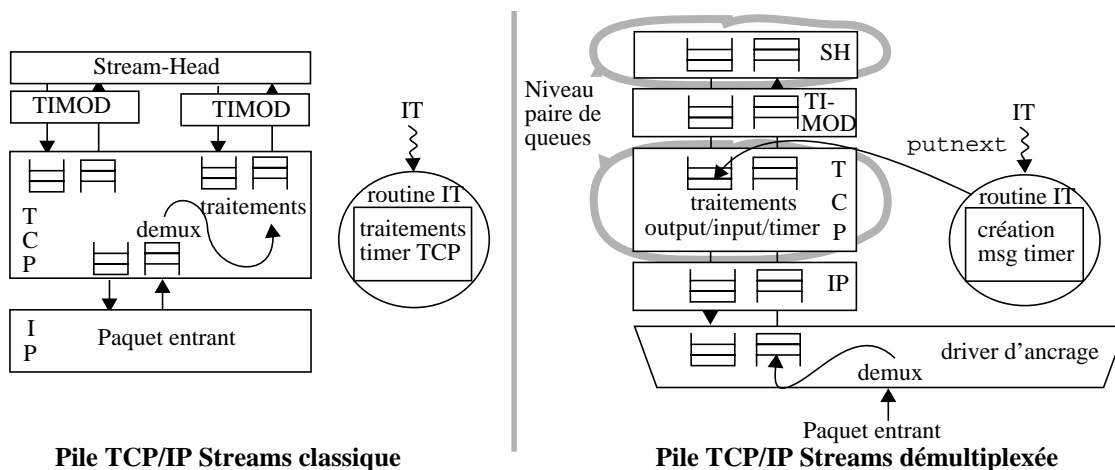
Stream-Head

TIMOD

TIMOD

IT

T
C
P

traitements

demux

routine IT

traitements timer TCP

I
P

Paquet entrant

Pile TCP/IP Streams classique

SH

Niveau paire de queues

TI-MOD

IT

putnext

T
C
P

traitements output/input/timer

routine IT

création msg timer

IP

driver d'ancrage

demux

Paquet entrant

Pile TCP/IP Streams démultiplexée